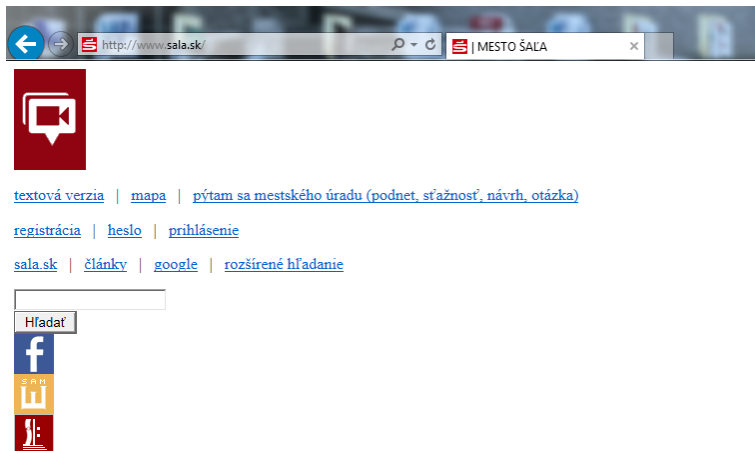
http://www.sala.sk/

| MESTO ŠAĽA

textová verzia | mapa | pýtam sa mestského úradu (podnet, sťažnosť, návrh, otázka)

registrácia | heslo | prihlásenie

sala.sk | články | google | rozšírené hľadanie

Hľadať

f

SAM